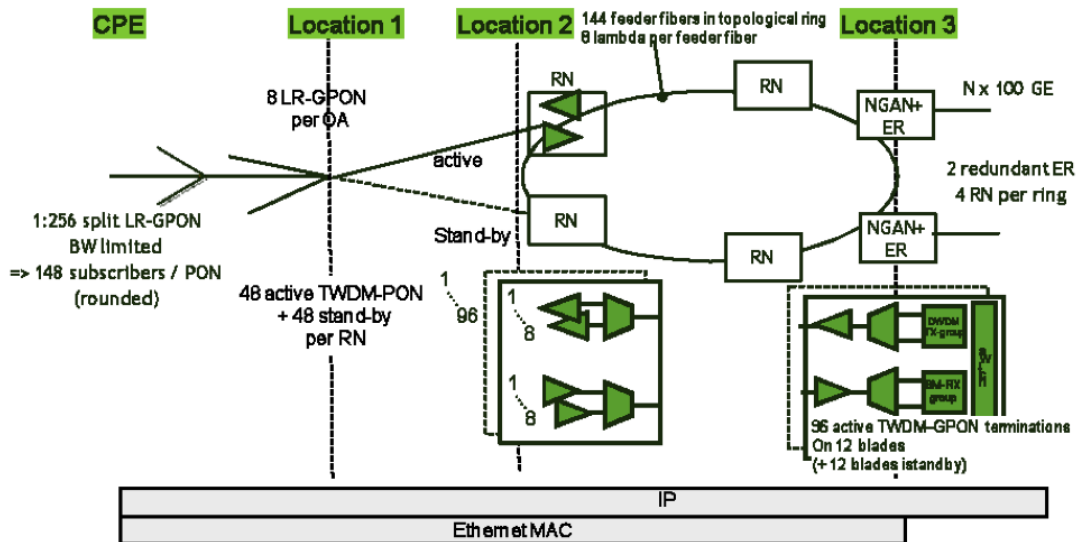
CPE

Location 1

Location 2

144 feeder fibers in topological ring
8 lambda per feeder fiber

Location 3

8 LR-GPON
per OA

RN

RN

NGAN+
ER

N x 100 GE

active

2 redundant ER
4 RN per ring

1:256 split LR-GPON
BW limited
=> 148 subscribers / PON
(rounded)

RN

Stand-by

RN

NGAN+
ER

48 active TWDM-PON
+ 48 stand-by
per RN

1
96

1
8

1
8

DWDM
TX-group

BM-RX
group

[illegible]

96 active TWDM-GPON terminations
On 12 blades
(+12 blades standby)

IP

Ethernet MAC